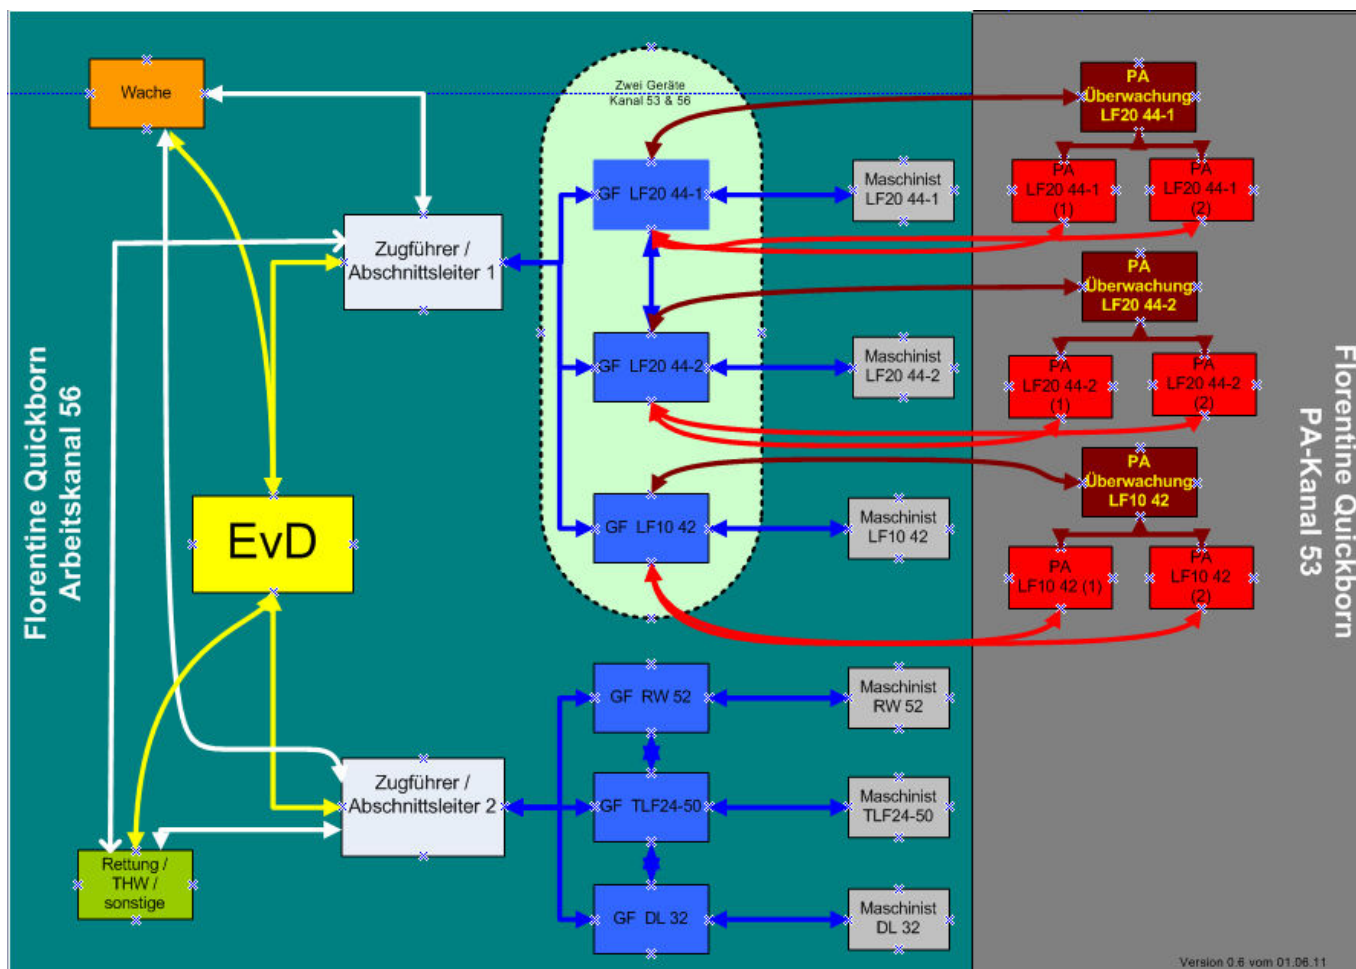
Florentine Quickborn
Arbeitskanal 56

Wache

Zwei Geräte
Kanal 53 & 56

PA
Überwachung
LF20 44-1

GF LF20 44-1

Maschinist
LF20 44-1

PA
LF20 44-1
(1)

PA
LF20 44-1
(2)

Zugführer /
Abschnittsleiter 1

PA
Überwachung
LF20 44-2

GF LF20 44-2

Maschinist
LF20 44-2

PA
LF20 44-2
(1)

PA
LF20 44-2
(2)

EvD

PA
Überwachung
LF10 42

GF LF10 42

Maschinist
LF10 42

PA
LF10 42 (1)

PA
LF10 42
(2)

GF RW 52

Maschinist
RW 52

Zugführer /
Abschnittsleiter 2

GF TLF24-50

Maschinist
TLF24-50

Rettung /
THW /
sonstige

GF DL 32

Maschinist
DL 32

Florentine Quickborn
PA-Kanal 53

Version 0.6 vom 01.06.11